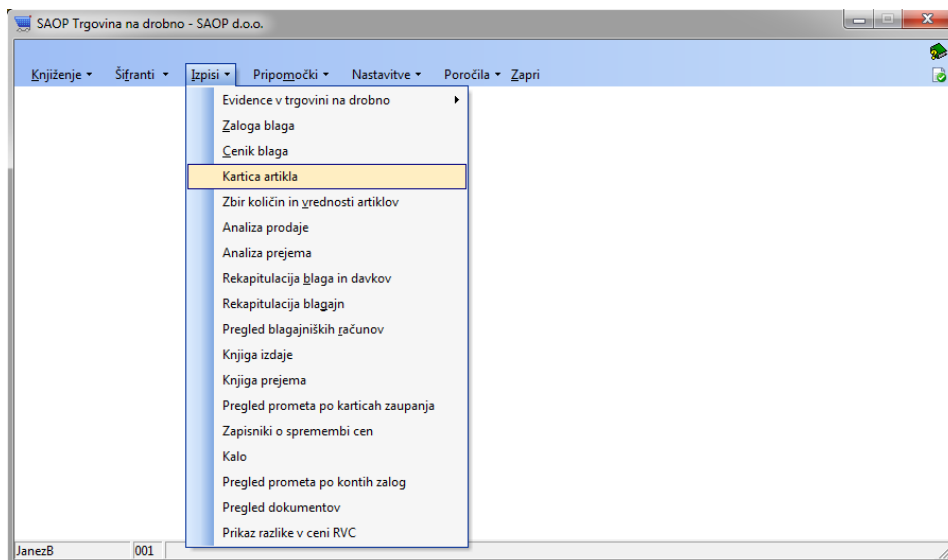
SAOP Trgovina na drobno - SAOP d.o.o.

Knjiženje ▾ Šifranti ▾ Izpisi ▾ Pripomočki ▾ Nastavitve ▾ Poročila ▾ Zapri

Evidence v trgovini na drobno
Zaloga blaga
Cenik blaga
Kartica artikla
Zbir količin in vrednosti artiklov
Analiza prodaje
Analiza prejema
Rekapitulacija blaga in davkov
Rekapitulacija blagajn
Pregled blagajniških računov
Knjiga izdaje
Knjiga prejema
Pregled prometa po karticah zaupanja
Zapisniki o spremembi cen
Kalo
Pregled prometa po kontih zalog
Pregled dokumentov
Prikaz razlike v ceni RVC

JanezB 001